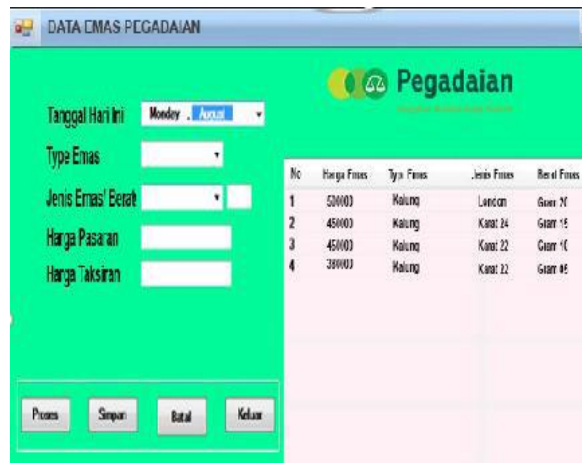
DATA EMAS PEGADAIAN

Pegadaian

Tanggal Hari Ini Monday , Agust

Type Emas

Jenis Emas/ Berat

Harga Pasaran

Harga Taksiran

| No | Harga Emas | Type Emas | Jenis Emas | Berat Emas |
|---|---|---|---|---|
| 1 | 500000 | Kalung | London | Gram 20 |
| 2 | 450000 | Kalung | Karat 24 | Gram 15 |
| 3 | 450000 | Kalung | Karat 22 | Gram 10 |
| 4 | 380000 | Kalung | Karat 22 | Gram 05 |

Proses Simpan Batal Keluar